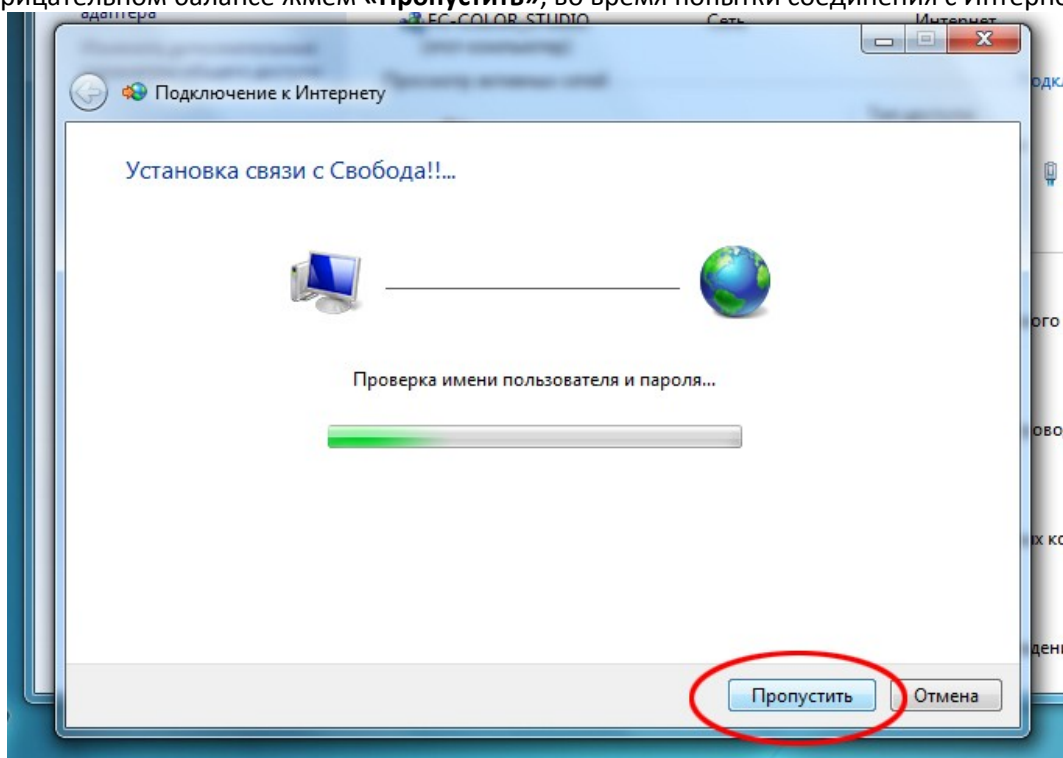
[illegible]рицательном балансе жмем «Пропустить», во время попытки соединения с Интерн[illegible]

адаптера

EC-COLOR STUDIO

Сеть

Интернет

Подключение к Интернету

одкл

Установка связи с Свобода!!...

ого

Проверка имени пользователя и пароля...

овод

х ко

дени

Пропустить

Отмена